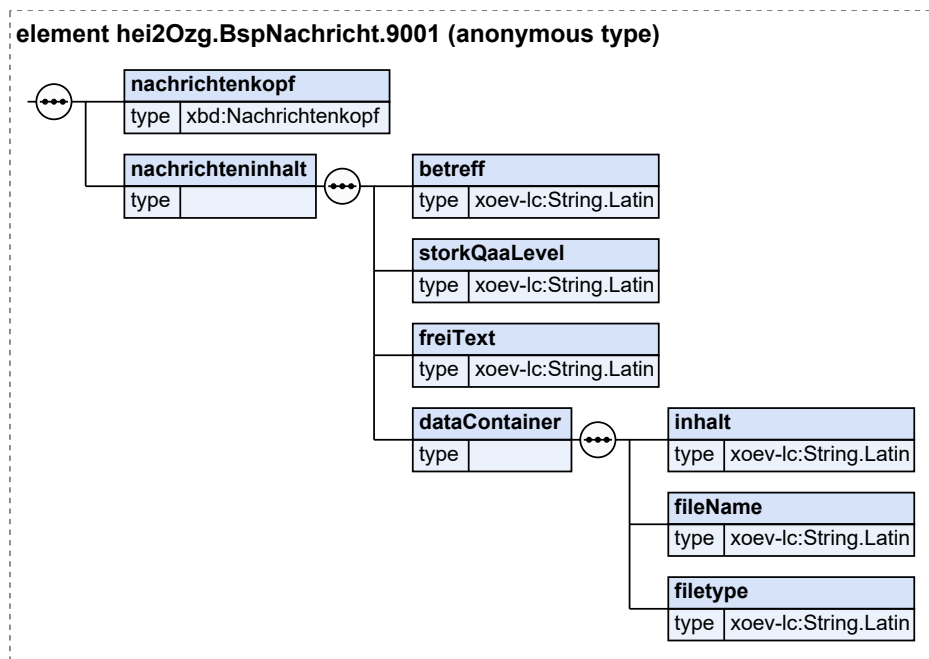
element hei2Ozg.BspNachricht.9001 (anonymous type)

nachrichtenkopf
type xbd:Nachrichtenkopf

nachrichteninhalt
type

betreff
type xoev-lc:String.Latin

storkQaaLevel
type xoev-lc:String.Latin

freiText
type xoev-lc:String.Latin

dataContainer
type

inhalt
type xoev-lc:String.Latin

fileName
type xoev-lc:String.Latin

filetype
type xoev-lc:String.Latin